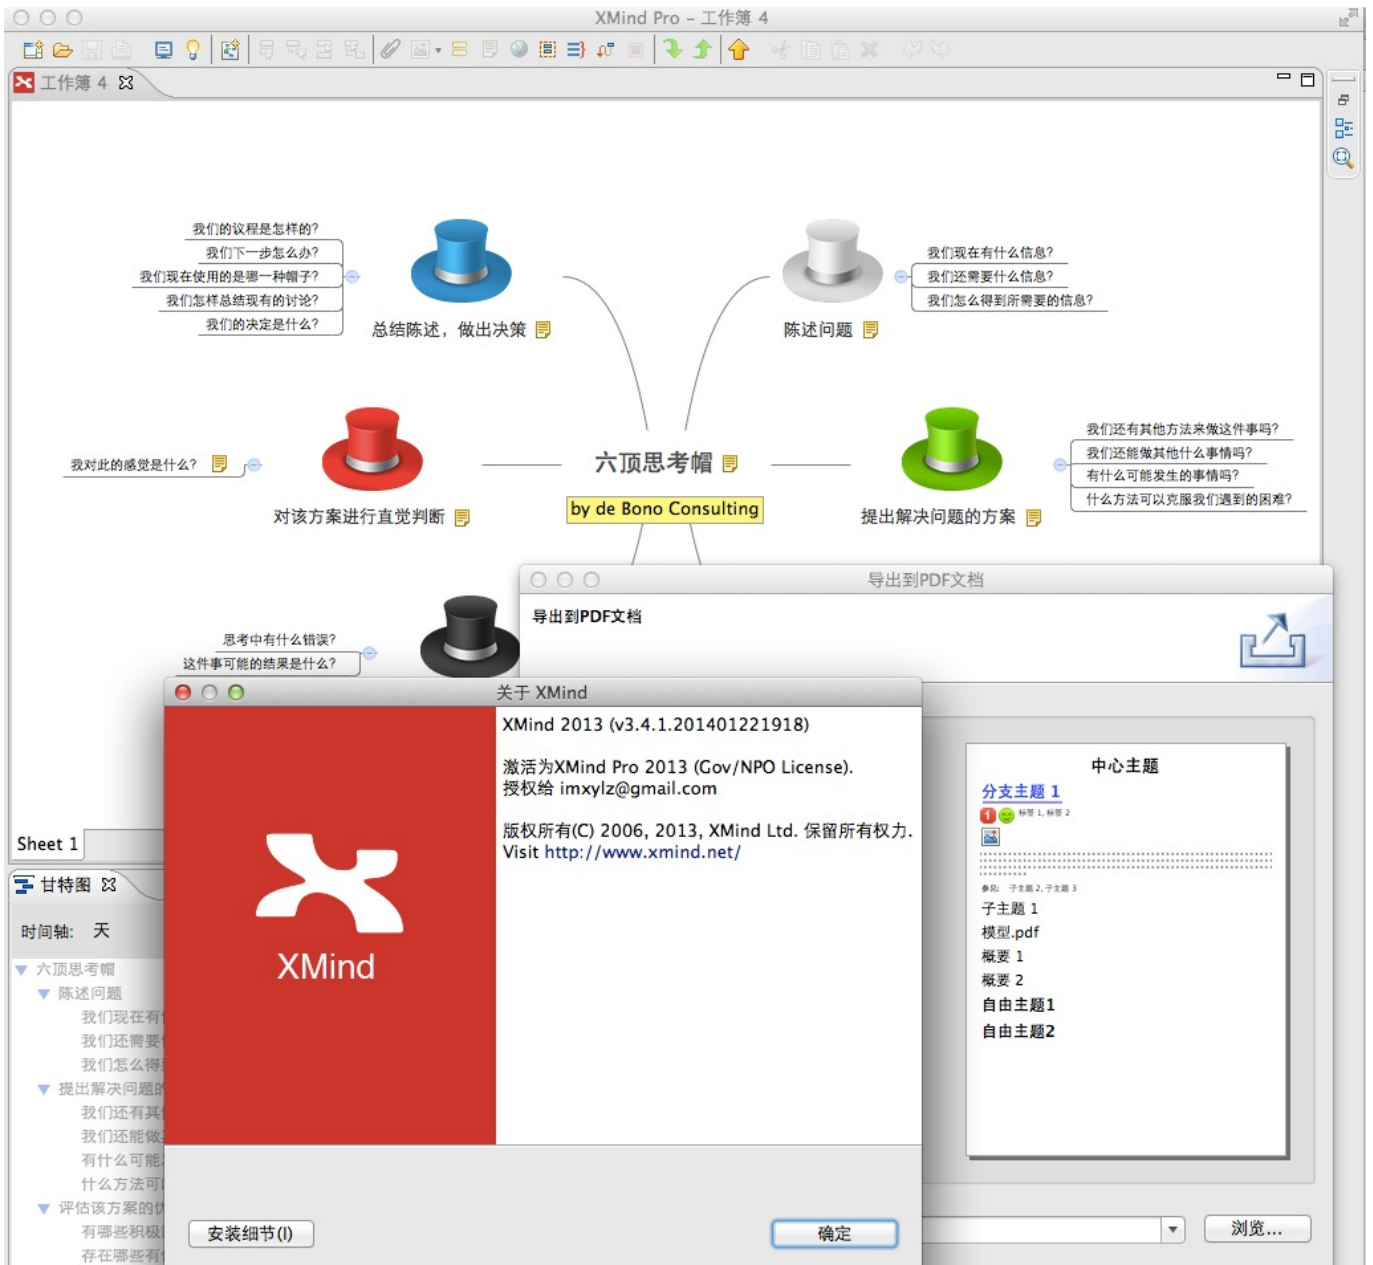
XMind Pro - 工作簿 4

工作簿 4

我们的议程是怎样的?
我们下一步怎么办?
我们现在使用的是哪一种帽子?
我们怎样总结现有的讨论?
我们的决定是什么?

总结陈述，做出决策

陈述问题

我们现在有什么信息?
我们还需要什么信息?
我们怎么得到所需要的信息?

我对此的感觉是什么?

对该方案进行直觉判断

六顶思考帽

by de Bono Consulting

提出解决问题的方案

我们还有其他方法来做这件事吗?
我们还能做其他什么事情吗?
有什么可能发生的事情吗?
什么方法可以克服我们遇到的困难?

思考中有什么错误?
这件事可能的结果是什么?

导出到PDF文档

导出到PDF文档

关于 XMind

XMind

XMind 2013 (v3.4.1.201401221918)

激活为XMind Pro 2013 (Gov/NPO License).
授权给 imxylz@gmail.com

版权所有(C) 2006, 2013, XMind Ltd. 保留所有权力.
Visit http://www.xmind.net/

安装细节(I)

确定

中心主题
分支主题 1
子主题 1
模型.pdf
概要 1
概要 2
自由主题1
自由主题2

浏览...

Sheet 1

甘特图

时间轴: 天

六顶思考帽
陈述问题
我们现在有
我们还需要
我们怎么得
提出解决问题的
我们还有其
我们还能做
有什么可能
什么方法可
评估该方案的
有哪些积极
存在哪些有